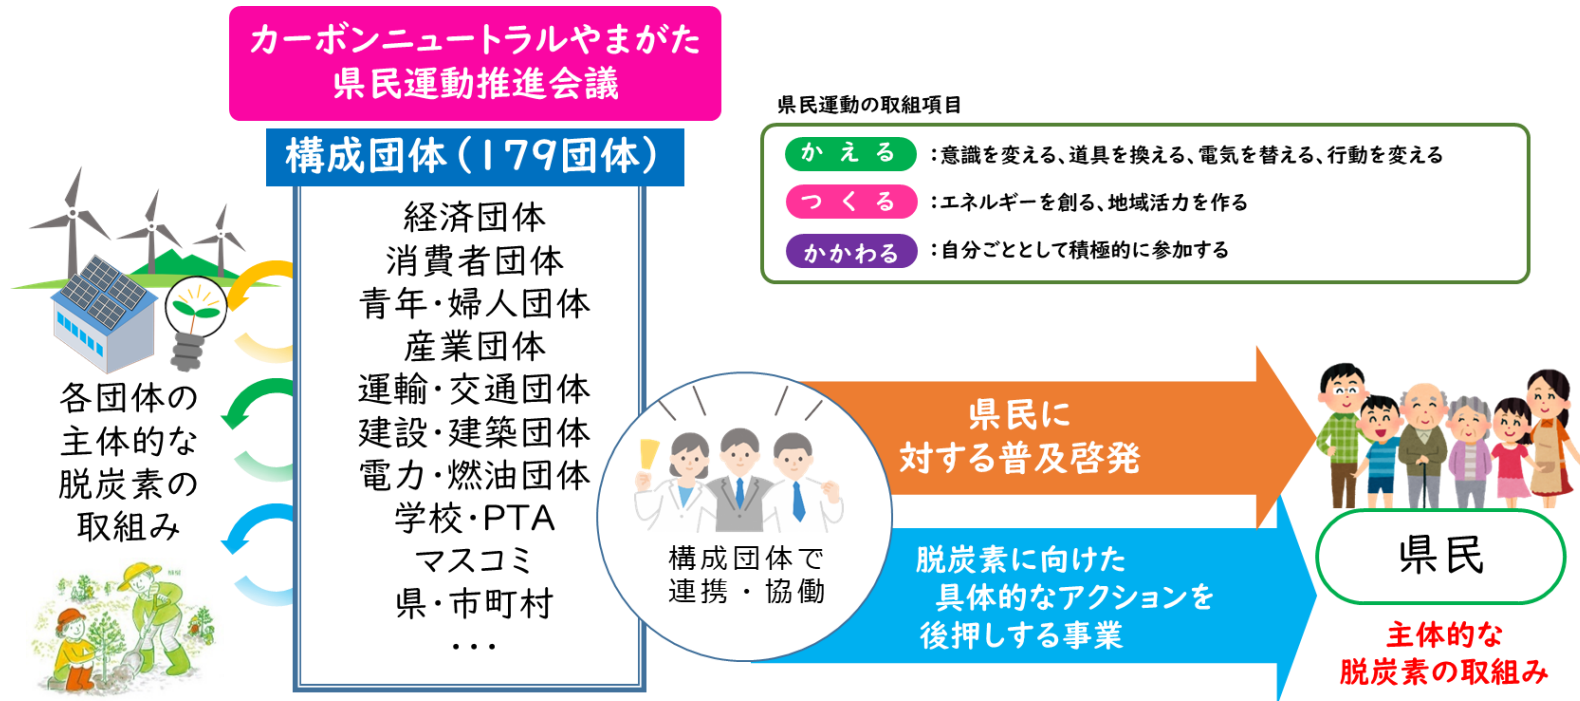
カーボンニュートラルやまがた
県民運動推進会議

構成団体（179団体）

経済団体
消費者団体
青年・婦人団体
産業団体
運輸・交通団体
建設・建築団体
電力・燃油団体
学校・PTA
マスコミ
県・市町村
・・・

各団体の
主体的な
脱炭素の
取組み

県民運動の取組項目

かえる　：意識を変える、道具を換える、電気を替える、行動を変える
つくる　：エネルギーを創る、地域活力を作る
かかわる　：自分ごととして積極的に参加する

構成団体で
連携・協働

県民に
対する普及啓発

脱炭素に向けた
具体的なアクションを
後押しする事業

県民

主体的な
脱炭素の取組み